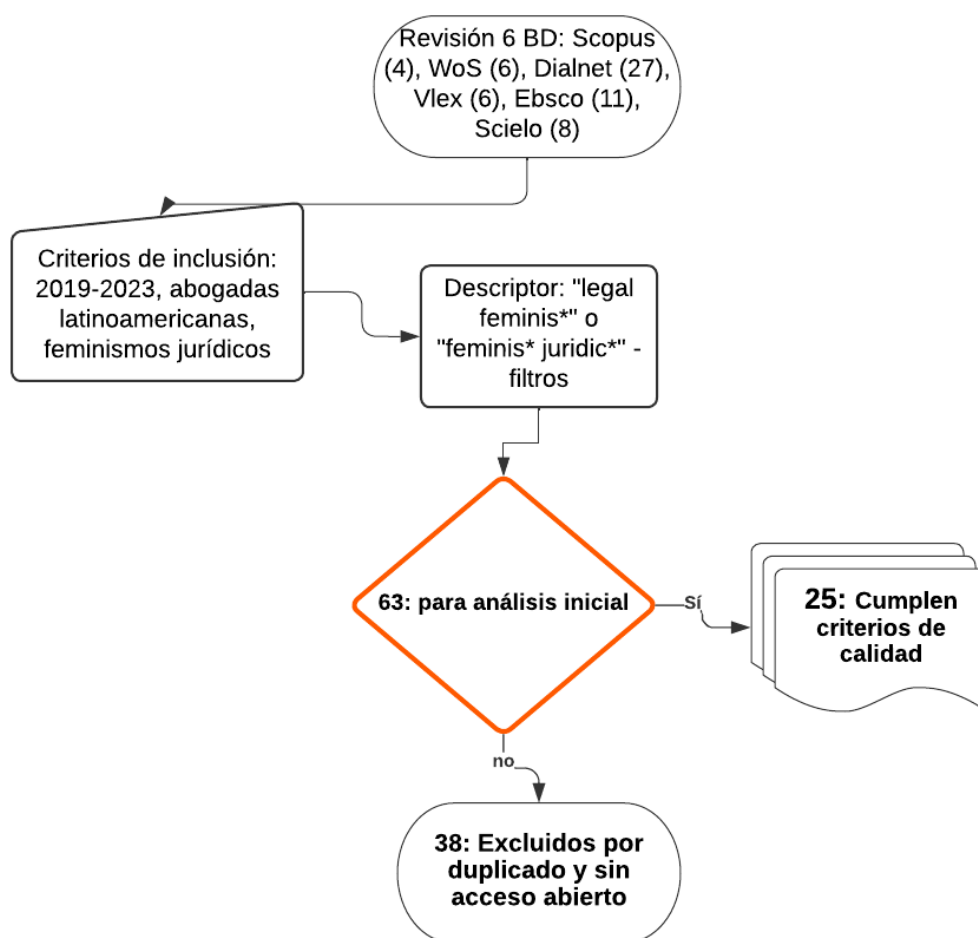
Revisión 6 BD: Scopus (4), WoS (6), Dialnet (27), Vlex (6), Ebsco (11), Scielo (8)

Criterios de inclusión: 2019-2023, abogadas latinoamericanas, feminismos jurídicos

Descriptor: "legal feminis*" o "feminis* juridic*" - filtros

63: para análisis inicial

Sí

25: Cumplen criterios de calidad

no

38: Excluidos por duplicado y sin acceso abierto